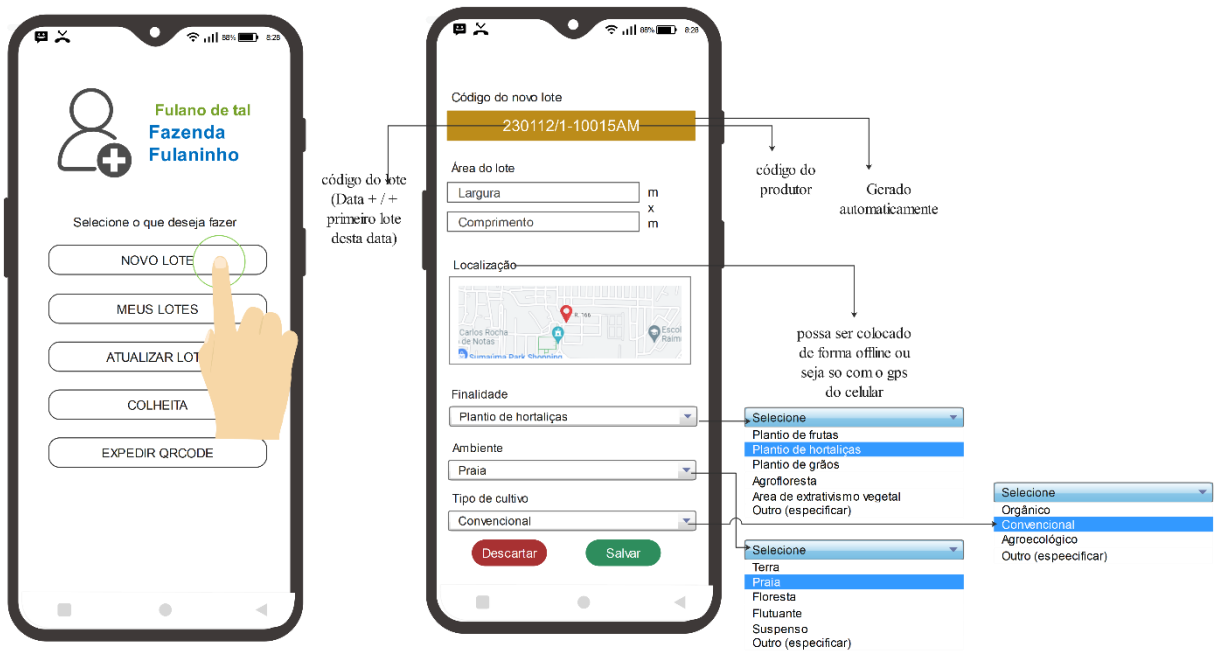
88% 8:28

Fulano de tal
Fazenda Fulaninho

Selecione o que deseja fazer

NOVO LOTE

MEUS LOTES

ATUALIZAR LOT

COLHEITA

EXPEDIR QRCODE

88% 8:28

Código do novo lote

230112/1-10015AM

código do lote (Data + / + primeiro lote desta data)

código do produtor

Gerado automaticamente

Área do lote

Largura m

x

Comprimento m

Localização

Carlos Rocha de Notas

Escol Raim

Sumaúma Park Shopping

possa ser colocado de forma offline ou seja so com o gps do celular

Finalidade

Plantio de hortaliças

Selecione
Plantio de frutas
Plantio de hortaliças
Plantio de grãos
Agrofloresta
Area de extrativismo vegetal
Outro (especificar)

Ambiente

Praia

Tipo de cultivo

Convencional

Selecione
Orgânico
Convencional
Agroecológico
Outro (espeecificar)

Descartar

Salvar

Selecione
Terra
Praia
Floresta
Flutuante
Suspenso
Outro (especificar)